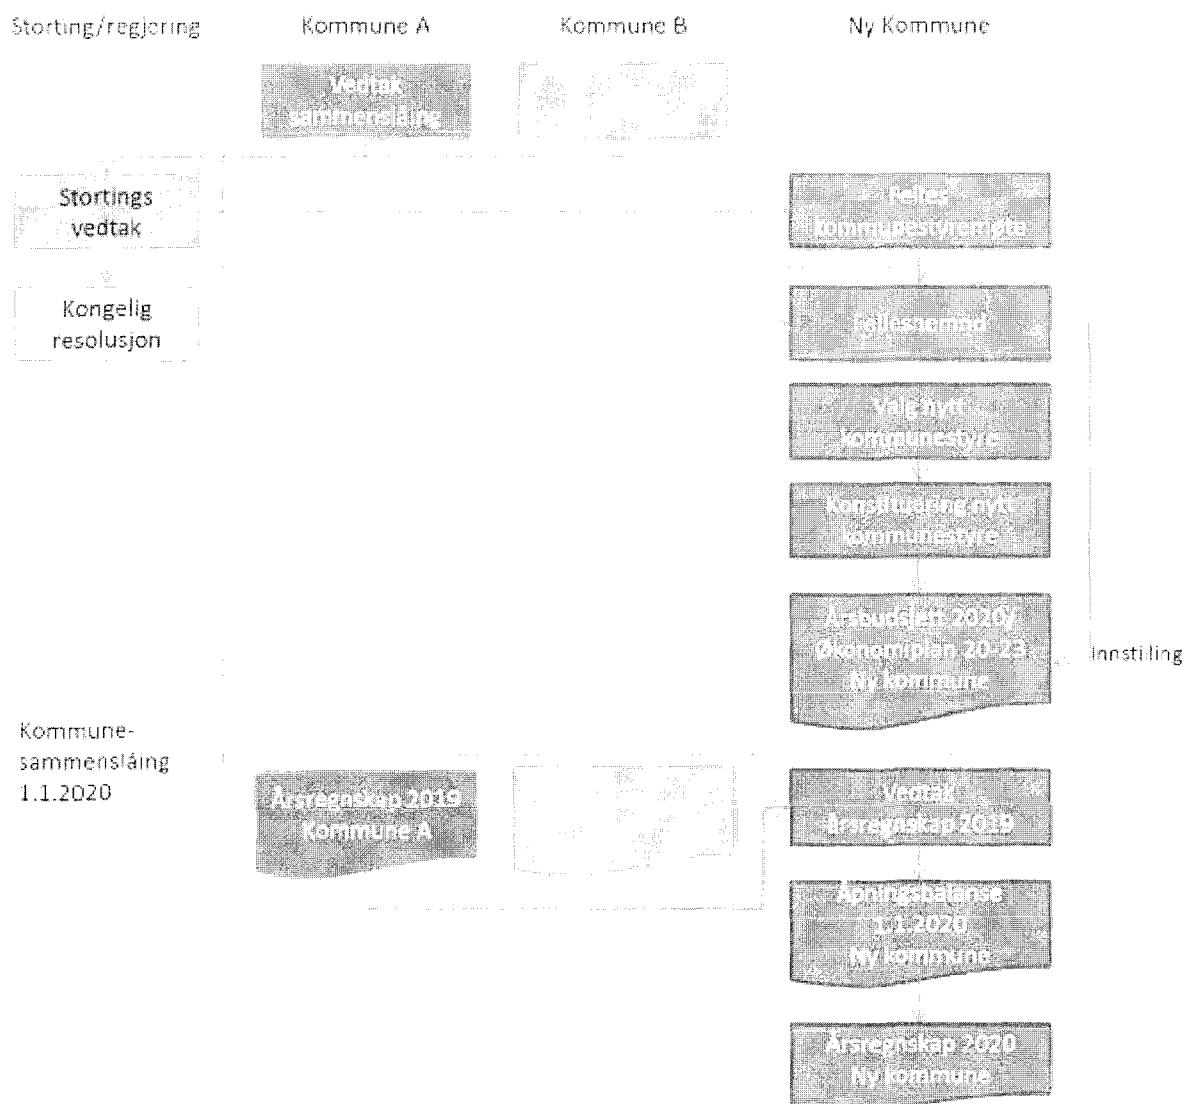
Storting/regjering

Kommune A

Kommune B

Ny Kommune

Vedtak sammenslåing

Stortings vedtak

Kongelig resolusjon

Felles kommunestyremøte

Fellesnemnd

Valg nytt kommunestyre

Konstituering nytt kommunestyre

Årsbudsjett 2020/ Økonomiplan 20-23 Ny kommune

Innstilling

Kommune-sammenslåing 1.1.2020

Årsregnskap 2019 Kommune A

Vedtak årsregnskap 2019

Åpningsbalanse 1.1.2020 Ny kommune

Årsregnskap 2020 Ny kommune